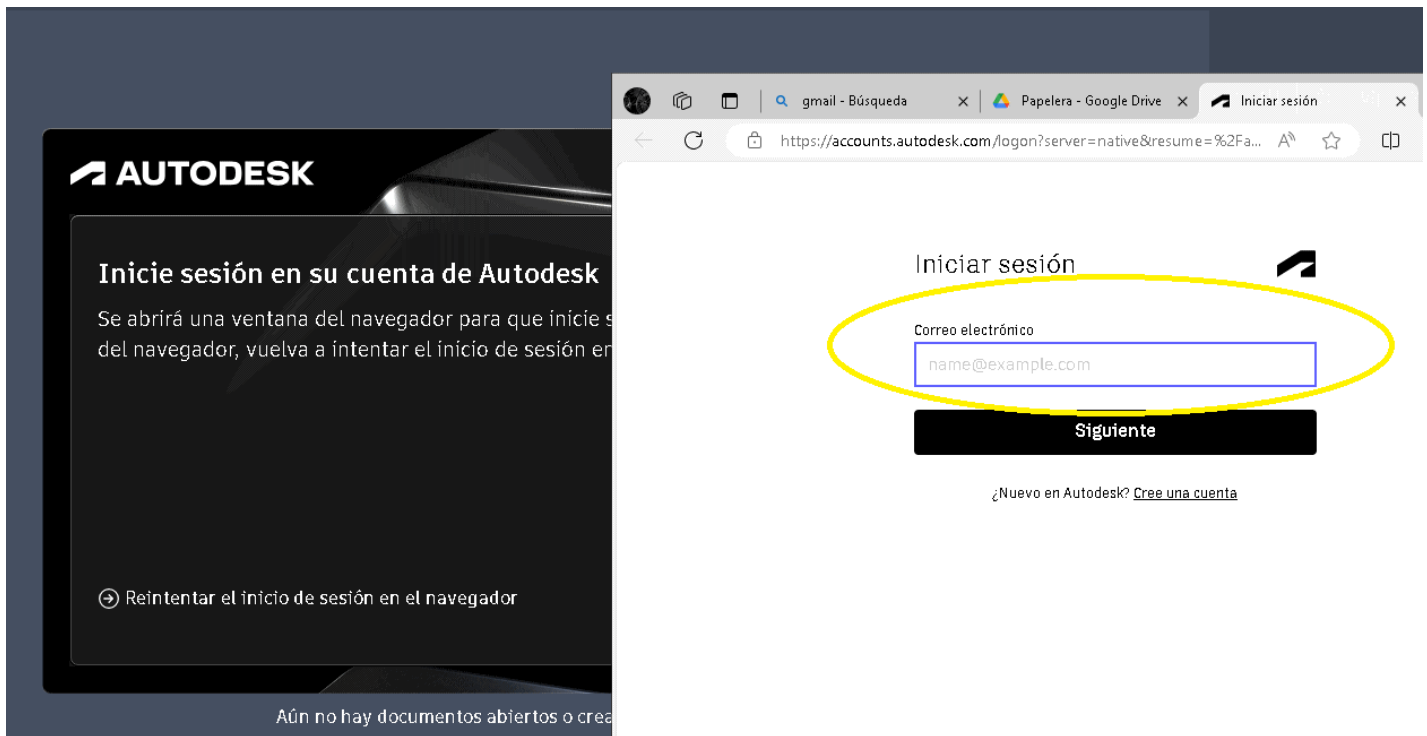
AUTODESK

Inicie sesión en su cuenta de Autodesk

Se abrirá una ventana del navegador para que inicie s del navegador, vuelva a intentar el inicio de sesión en

Reintentar el inicio de sesión en el navegador

Aún no hay documentos abiertos o crea

gmail - Búsqueda

Papelera - Google Drive

Iniciar sesión

https://accounts.autodesk.com/logon?server=native&resume=%2Fa...

Iniciar sesión

Correo electrónico

name@example.com

Siguiente

¿Nuevo en Autodesk? Cree una cuenta